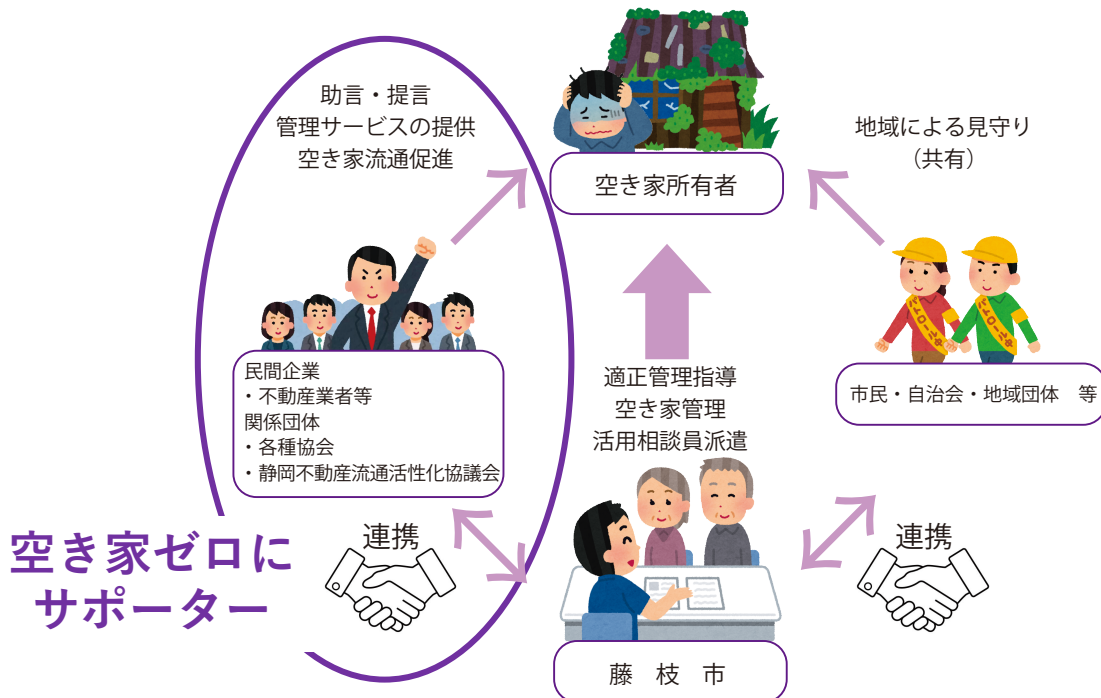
助言・提言
管理サービスの提供
空き家流通促進

空き家所有者

地域による見守り
（共有）

民間企業
・不動産業者等
関係団体
・各種協会
・静岡不動産流通活性化協議会

適正管理指導
空き家管理
活用相談員派遣

市民・自治会・地域団体　等

空き家ゼロに
サポーター

連携

連携

藤　枝　市